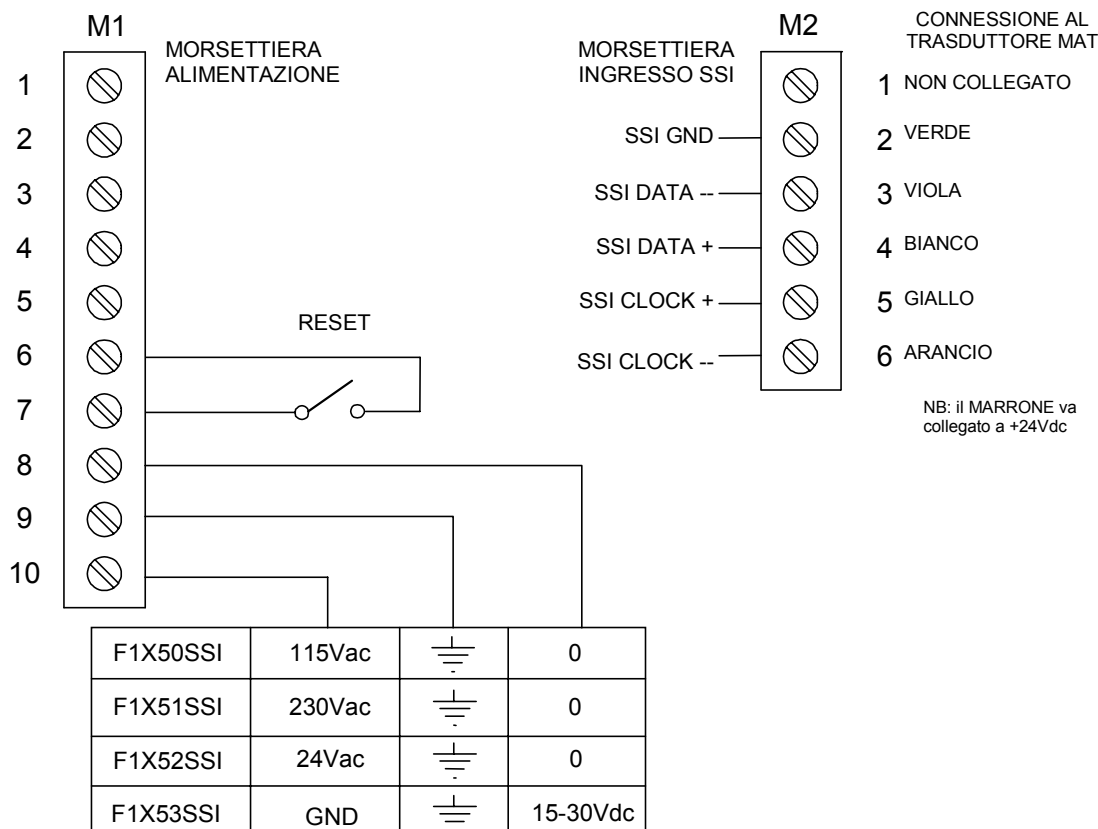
M1
MORSETTIERA ALIMENTAZIONE

1
2
3
4
5
6
7
8
9
10

RESET

M2
MORSETTIERA INGRESSO SSI

CONNESSIONE AL TRASDUTTORE MAT

SSI GND
SSI DATA --
SSI DATA +
SSI CLOCK +
SSI CLOCK --

1 NON COLLEGATO
2 VERDE
3 VIOLA
4 BIANCO
5 GIALLO
6 ARANCIO

NB: il MARRONE va collegato a +24Vdc

| F1X50SSI | 115Vac | ⏚ | 0 |
|---|---|---|---|
| F1X51SSI | 230Vac | ⏚ | 0 |
| F1X52SSI | 24Vac | ⏚ | 0 |
| F1X53SSI | GND | ⏚ | 15-30Vdc |